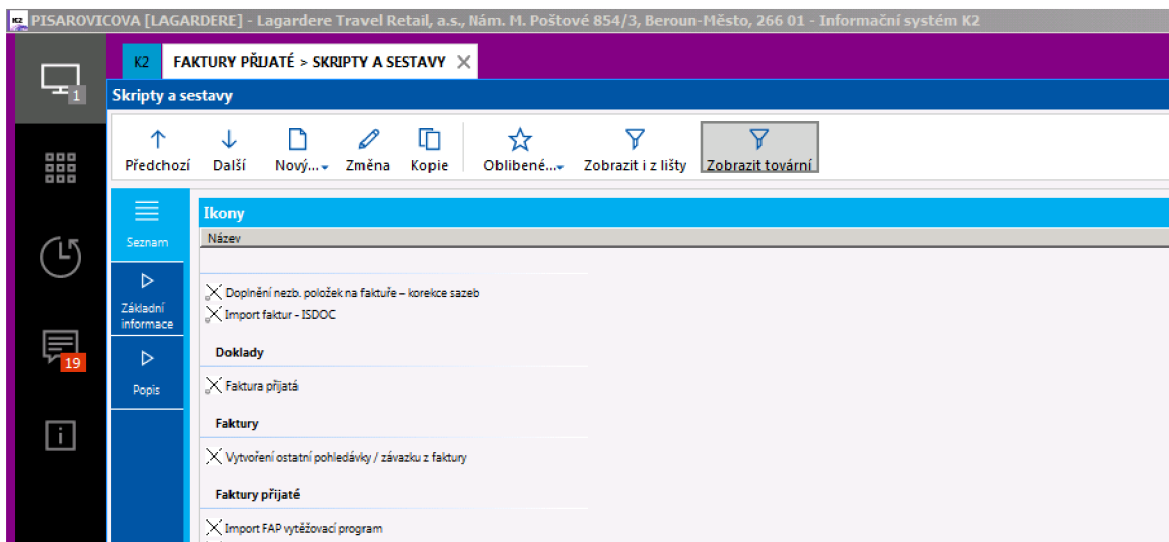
K2 PISAROVICOVA [LAGARDERE] - Lagardere Travel Retail, a.s., Nám. M. Poštové 854/3, Beroun-Město, 266 01 - Informační systém K2

1

19

K2 FAKTURY PŘIJATÉ > SKRIPTY A SESTAVY

Skripty a sestavy

Předchozí Další Nový... Změna Kopie Oblíbené... Zobrazit i z lišty Zobrazit tovární

Seznam

Základní informace

Popis

Ikony

Název

Doplnění nezb. položek na faktuře – korekce sazeb

Import faktur - ISDOC

Doklady

Faktura přijatá

Faktury

Vytvoření ostatní pohledávky / závazku z faktury

Faktury přijaté

Import FAP vytěžovací program